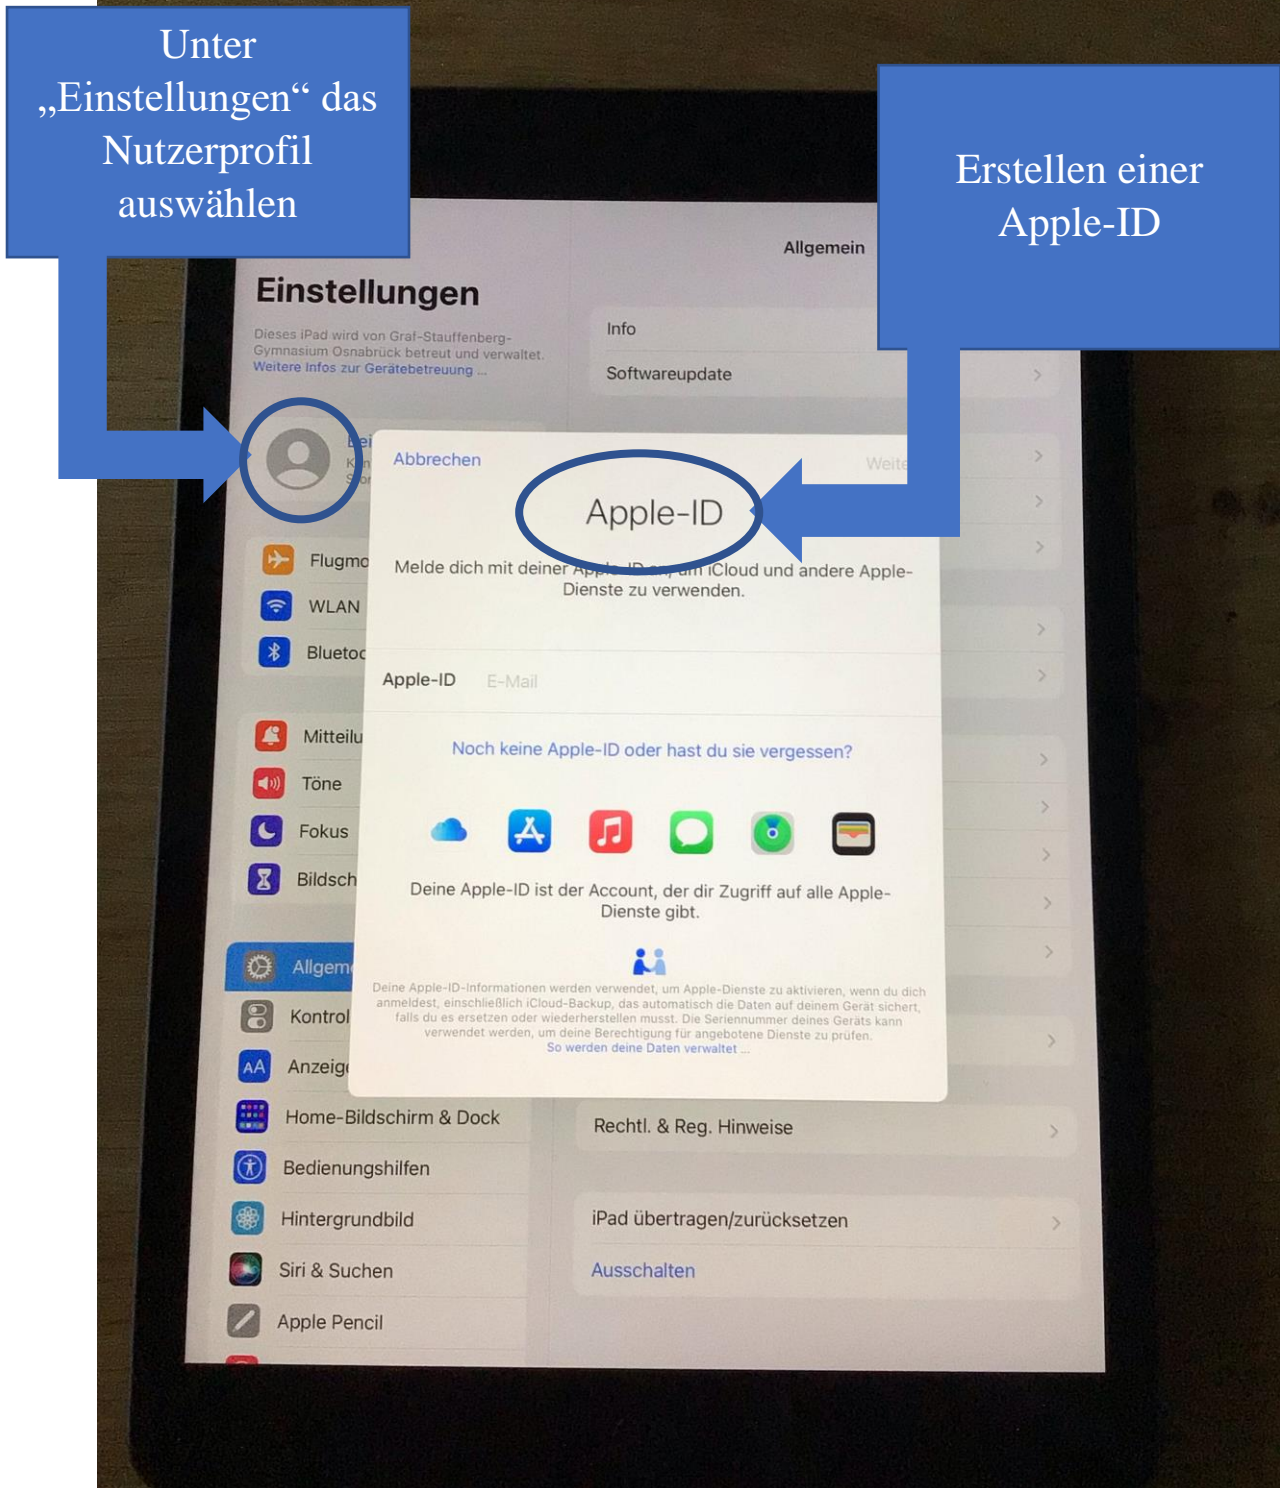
Unter „Einstellungen“ das Nutzerprofil auswählen

Erstellen einer Apple-ID

Allgemein

Einstellungen

Dieses iPad wird von Graf-Stauffenberg-Gymnasium Osnabrück betreut und verwaltet. Weitere Infos zur Gerätebetreuung ...

Info

Softwareupdate

Abbrechen

Weite

Apple-ID

Melde dich mit deiner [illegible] um iCloud und andere Apple-Dienste zu verwenden.

Apple-ID E-Mail

Noch keine Apple-ID oder hast du sie vergessen?

Deine Apple-ID ist der Account, der dir Zugriff auf alle Apple-Dienste gibt.

Deine Apple-ID-Informationen werden verwendet, um Apple-Dienste zu aktivieren, wenn du dich anmeldest, einschließlich iCloud-Backup, das automatisch die Daten auf deinem Gerät sichert, falls du es ersetzen oder wiederherstellen musst. Die Seriennummer deines Geräts kann verwendet werden, um deine Berechtigung für angebotene Dienste zu prüfen.
So werden deine Daten verwaltet ...

Flugmo
WLAN
Blueto
Mitteilu
Töne
Fokus
Bildsch
Allgem
Kontrol
Anzeig
Home-Bildschirm & Dock
Bedienungshilfen
Hintergrundbild
Siri & Suchen
Apple Pencil

Rechtl. & Reg. Hinweise

iPad übertragen/zurücksetzen

Ausschalten